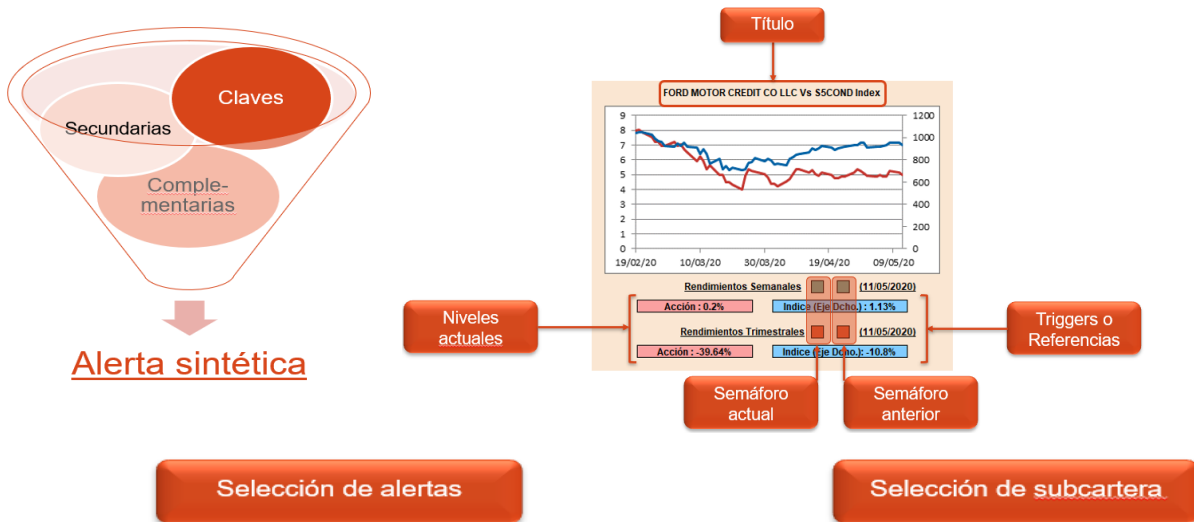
Claves
Secundarias
Complementarias

Alerta sintética

Título

FORD MOTOR CREDIT CO LLC Vs S5COND Index

9
8
7
6
5
4
3
2
1
0

1200
1000
800
600
400
200
0

19/02/20
10/03/20
30/03/20
19/04/20
09/05/20

Rendimientos Semanales (11/05/2020)
Acción : 0.2%
Indice (Eje Dcho.) : 1.13%
Rendimientos Trimestrales (11/05/2020)
Acción : -39.64%
Indice (Eje Dcho.) : -10.8%

Niveles actuales

Triggers o Referencias

Semáforo actual

Semáforo anterior

Selección de alertas

Selección de subcartera